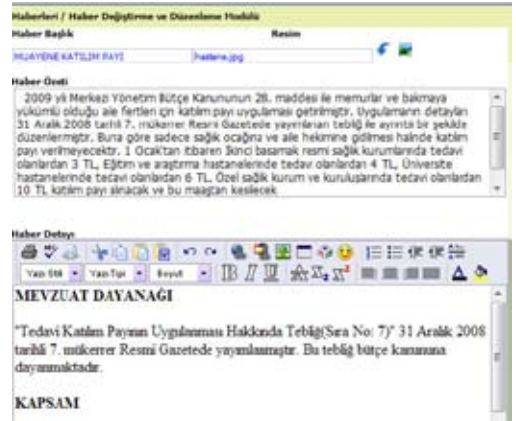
Haberleri / Haber Değiştirme ve Düzenleme Modülü

Haber Başlık

Resim

MUAYENE KATILIM PAYI

haberx.jpg

Haber Özeti

2009 yılı Merkezi Yönetim Bütçe Kanununun 28. maddesi ile memurlar ve bakmaya yükümlü olduğu aile fertleri için katılım payı uygulaması getirilmiştir. Uygulamanın detayları 31 Aralık 2008 tarihli 7. mükerrer Resmi Gazetede yayımlanan tebliğ ile ayrıntılı bir şekilde düzenlenmiştir. Bura göre sadece sağlık ocağına ve aile hekimine gidilmesi halinde katılım payı verilmeyecektir. 1 Ocak'tan itibaren İkinci basamak resmi sağlık kurumlarında tedavi olanlardan 3 TL, Eğitim ve araştırma hastanelerinde tedavi olanlardan 4 TL, Üniversite hastanelerinde tedavi olanlardan 6 TL. Özel sağlık kurum ve kuruluşlarında tedavi olanlardan 10 TL katılım payı alınacak ve bu maaştan kesilecek

Haber Detayı

Yazı Stili Yazı Tipi Boyut

MEVZUAT DAYANAĞI

"Tedavi Katılım Payının Uygulanması Hakkında Tebliğ(Sıra No: 7)" 31 Aralık 2008 tarihli 7. mükerrer Resmi Gazetede yayımlanmıştır. Bu tebliğ bütçe kanununa dayanmaktadır.

KAPSAM